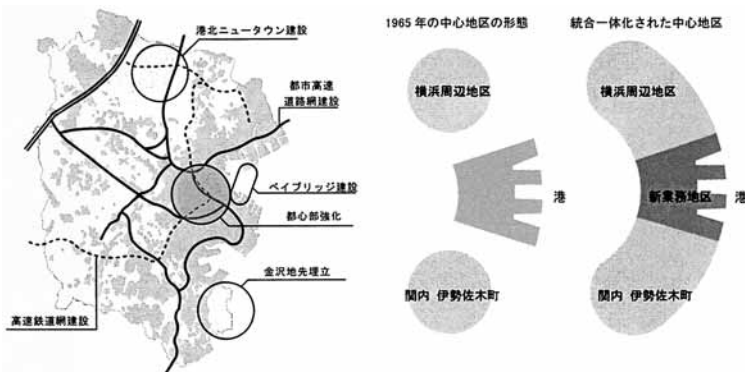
港北ニュータウン建設

都市高速道路網建設

ベイブリッジ建設

都心部強化

金沢地先埋立

高速鉄道網建設

1965 年の中心地区の形態

横浜周辺地区

港

関内 伊勢佐木町

統合一体化された中心地区

横浜周辺地区

新業務地区

港

関内 伊勢佐木町